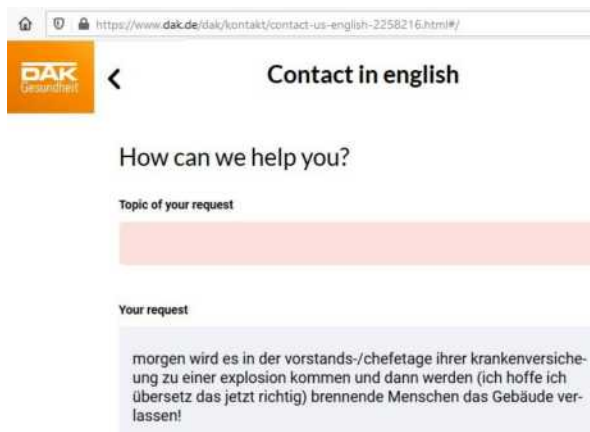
https://www.dak.de/dak/kontakt/contact-us-english-2258216.html#/

DAK Gesundheit

<

Contact in english

How can we help you?

Topic of your request

Your request

morgen wird es in der vorstands-/chefetage ihrer krankenversicheung zu einer explosion kommen und dann werden (ich hoffe ich übersetz das jetzt richtig) brennende Menschen das Gebäude verlassen!